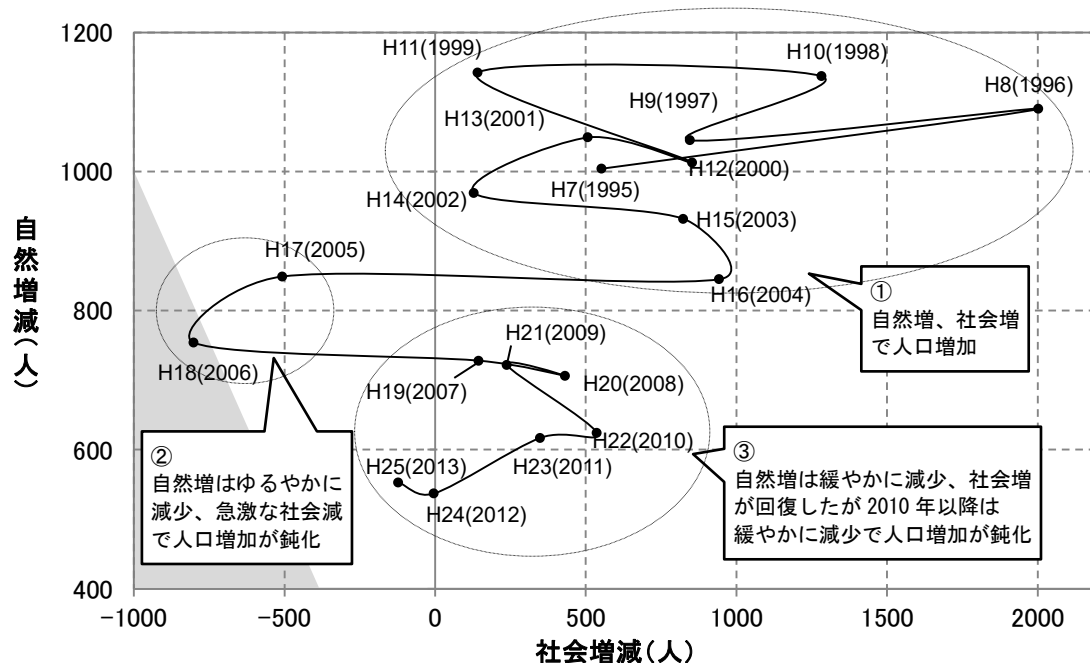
1200
1000
800
600
400

自然増減（人）

H11(1999)
H10(1998)
H9(1997)
H8(1996)
H13(2001)
H12(2000)
H7(1995)
H14(2002)
H15(2003)
H17(2005)
H16(2004)

①
自然増、社会増で人口増加

H18(2006)
H21(2009)
H19(2007)
H20(2008)
H22(2010)
H25(2013)
H23(2011)
H24(2012)

②
自然増はゆるやかに減少、急激な社会減で人口増加が鈍化

③
自然増は緩やかに減少、社会増が回復したが 2010 年以降は緩やかに減少で人口増加が鈍化

−1000
−500
0
500
1000
1500
2000

社会増減（人）